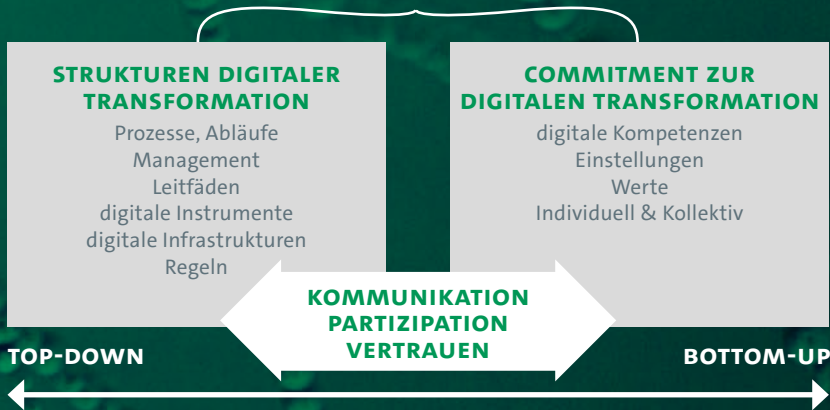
STRUKTUREN DIGITALER TRANSFORMATION

Prozesse, Abläufe
Management
Leitfäden
digitale Instrumente
digitale Infrastrukturen
Regeln

COMMITMENT ZUR DIGITALEN TRANSFORMATION

digitale Kompetenzen
Einstellungen
Werte
Individuell & Kollektiv

KOMMUNIKATION
PARTIZIPATION
VERTRAUEN

TOP-DOWN

BOTTOM-UP